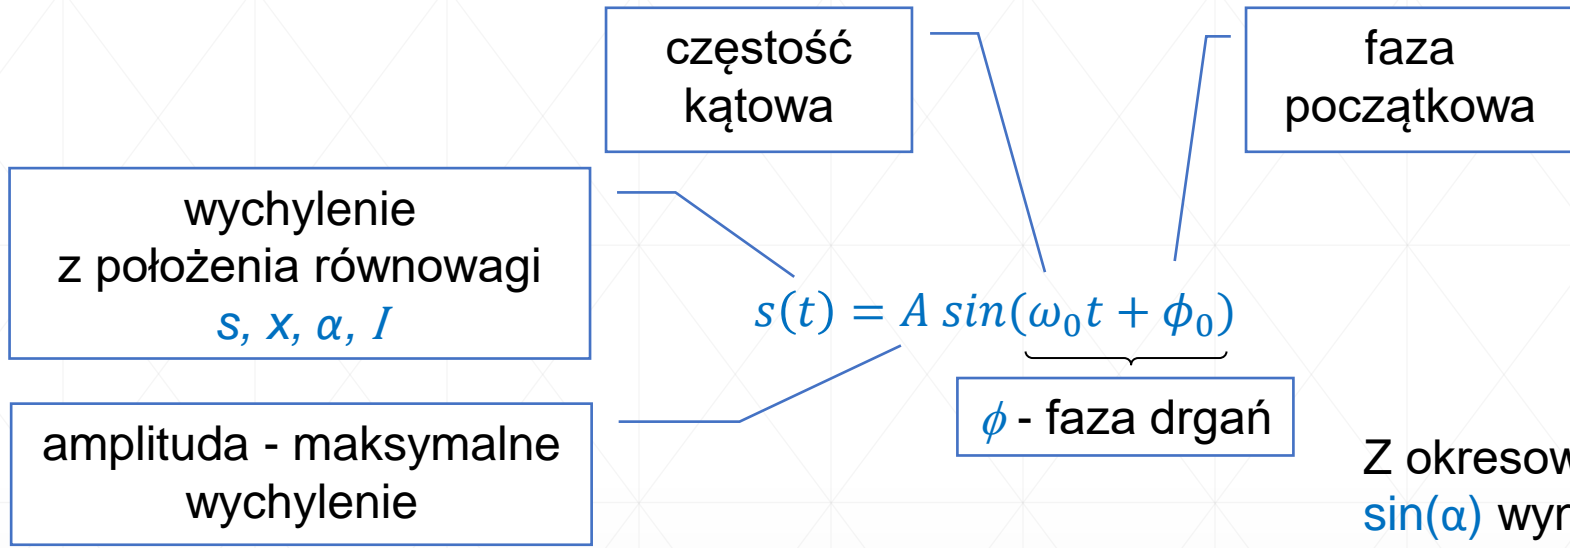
częstość kątowa

faza początkowa

wychylenie z położenia równowagi $s, x, \alpha, I$

$s(t) = A\, sin(\omega_0 t + \phi_0)$

amplituda - maksymalne wychylenie

$\phi$ - faza drgań

Z okresow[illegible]
sin(α) wyr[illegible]